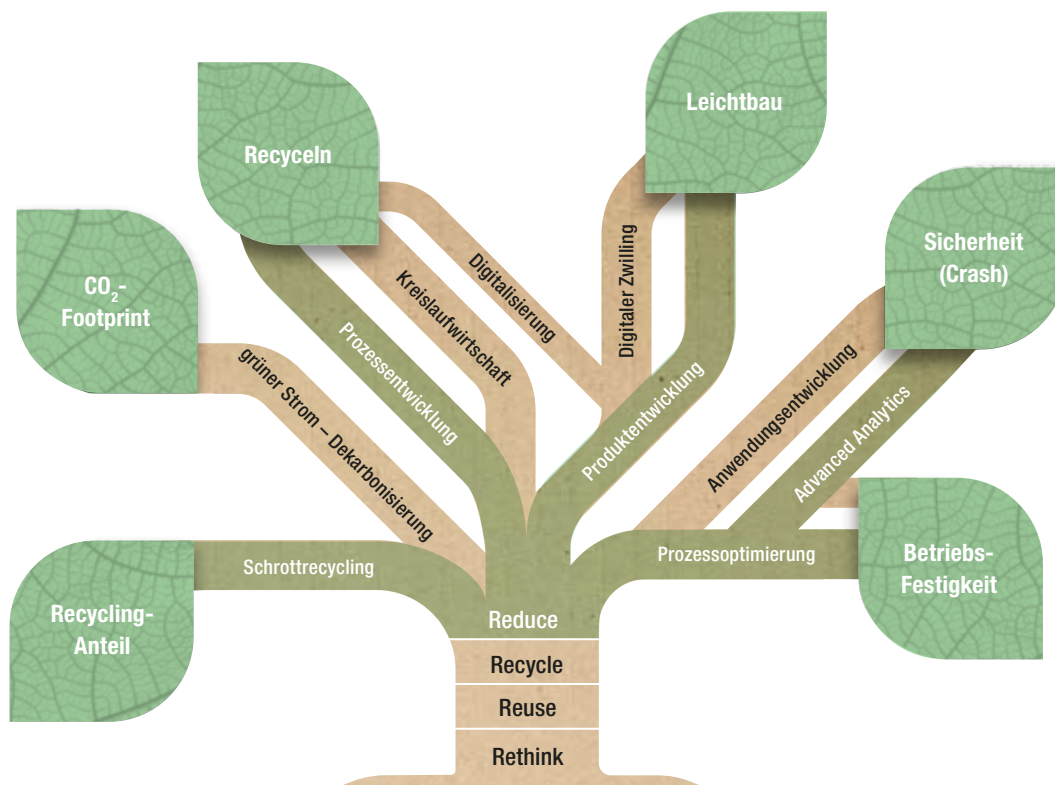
Recyceln

Leichtbau

$CO_2$-Footprint

Sicherheit (Crash)

Digitalisierung

Digitaler Zwilling

Kreislaufwirtschaft

Prozessentwicklung

grüner Strom – Dekarbonisierung

Produktentwicklung

Anwendungsentwicklung

Advanced Analytics

Schrottrecycling

Prozessoptimierung

Betriebs-Festigkeit

Recycling-Anteil

Reduce

Recycle

Reuse

Rethink